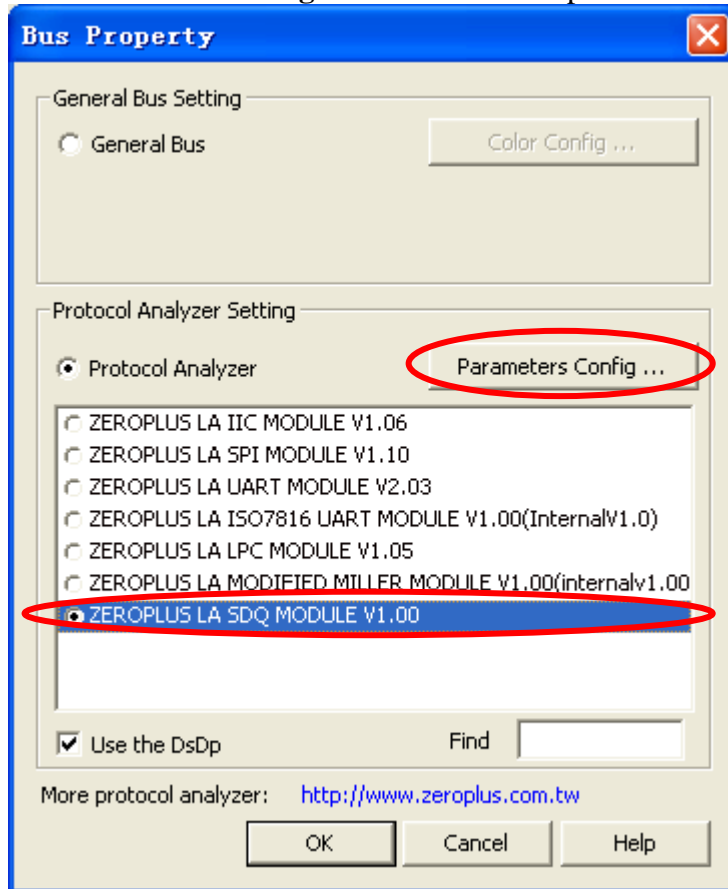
Bus Property

General Bus Setting

General Bus

Color Config ...

Protocol Analyzer Setting

Protocol Analyzer

Parameters Config ...

ZEROPLUS LA IIC MODULE V1.06
ZEROPLUS LA SPI MODULE V1.10
ZEROPLUS LA UART MODULE V2.03
ZEROPLUS LA ISO7816 UART MODULE V1.00(InternalV1.0)
ZEROPLUS LA LPC MODULE V1.05
ZEROPLUS LA MODIFIED MILLER MODULE V1.00(internalv1.00
ZEROPLUS LA SDQ MODULE V1.00

Use the DsDp

Find

More protocol analyzer: http://www.zeroplus.com.tw

OK

Cancel

Help